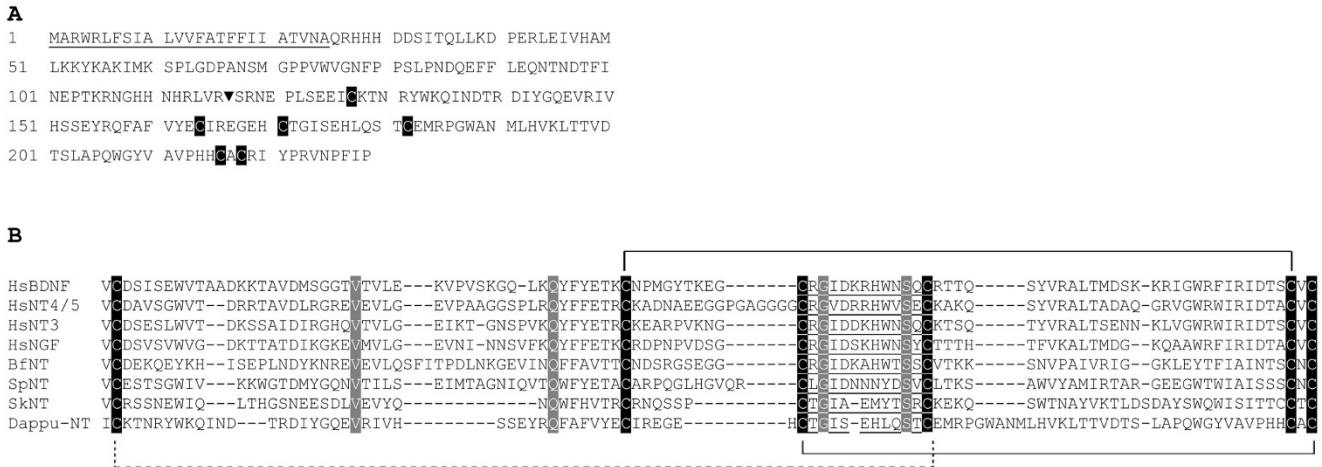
A

1 MARWRLFSIA LVVFATFFII ATVNAQRHHH DDSITQLLKD PERLEIVHAM
51 LKKYKAKIMK SPLGDPANSM GPPVWVGNFP PSLPNDQEFF LEQNTNDTFI
101 NEPTKRNGHH NHRLVR▼SRNE PLSEEICKTN RYWKQINDTR DIYGQEVRIV
151 HSSEYRQFAF VYECIREGEH CTGISEHLQS TCEMRPGWAN MLHVKLTTVD
201 TSLAPQWGYV AVPHHCACRI YPRVNPFIP

B

HsBDNF VCDSISEWVTAADKKTAVDMSGGTVTVLE---KVPVSKGQ-LKQYFYETKCNPMGYTKEG-------CRGIDKRHWNSQCRTTQ-----SYVRALTMDSK-KRIGWRFIRIDTSCVC
HsNT4/5 VCDAVSGWVT--DRRTAVDLRGREVEVLG---EVPAAGGSPLRQYFFETRCKADNAEEGGPGAGGGGCRGVDRRHWVSECKAKQ-----SYVRALTADAQ-GRVGWRWIRIDTACVC
HsNT3 VCDSESLWVT--DKSSAIDIRGHQVTVLG---EIKT-GNSPVKQYFYETRCKEARPVKNG-------CRGIDDKHWNSQCKTSQ-----TYVRALTSENN-KLVGWRWIRIDTSCVC
HsNGF VCDSVSVWVG--DKTTATDIKGKEVMVLG---EVNI-NNSVFKQYFFETKCRDPNPVDSG-------CRGIDSKHWNSYCTTTH-----TFVKALTMDG--KQAAWRFIRIDTACVC
BfNT VCDEKQEYKH--ISEPLNDYKNREVEVLQSFITPDLNKGEVINQFFAVTTCNDSRGSEGG-------CRGIDKKAHWTSSCVTKK-----SNVPAIVRIG--GKLEYTFIAINTSCNC
SpNT VCESTSGWIV---KKWGTDMYGQNVTILS---EIMTAGNIQVTQWFYETACARPQGLHGVQR-----CLGIDNNNYDSVCLTKS-----AWVYAMIRTAR-GEEGWTWIAISSSCNC
SkNT VCRSSNEWIQ---LTHGSNEESDLVEVYQ--------------NQWFHVTRCRNQSSP--------CTGIA-EMYTSRCKEKQ-----SWTNAYVKTLDSDAYSWQWISITTCCTC
Dappu-NT ICKTNRYWKQIND---TRDIYGQEVRIVH--------SSEYRQFAFVYECIREGE----------HCTGIS-EHLQSTCEMRPGWANMLHVKLTTVDTS-LAPQWGYVAVPHHCAC